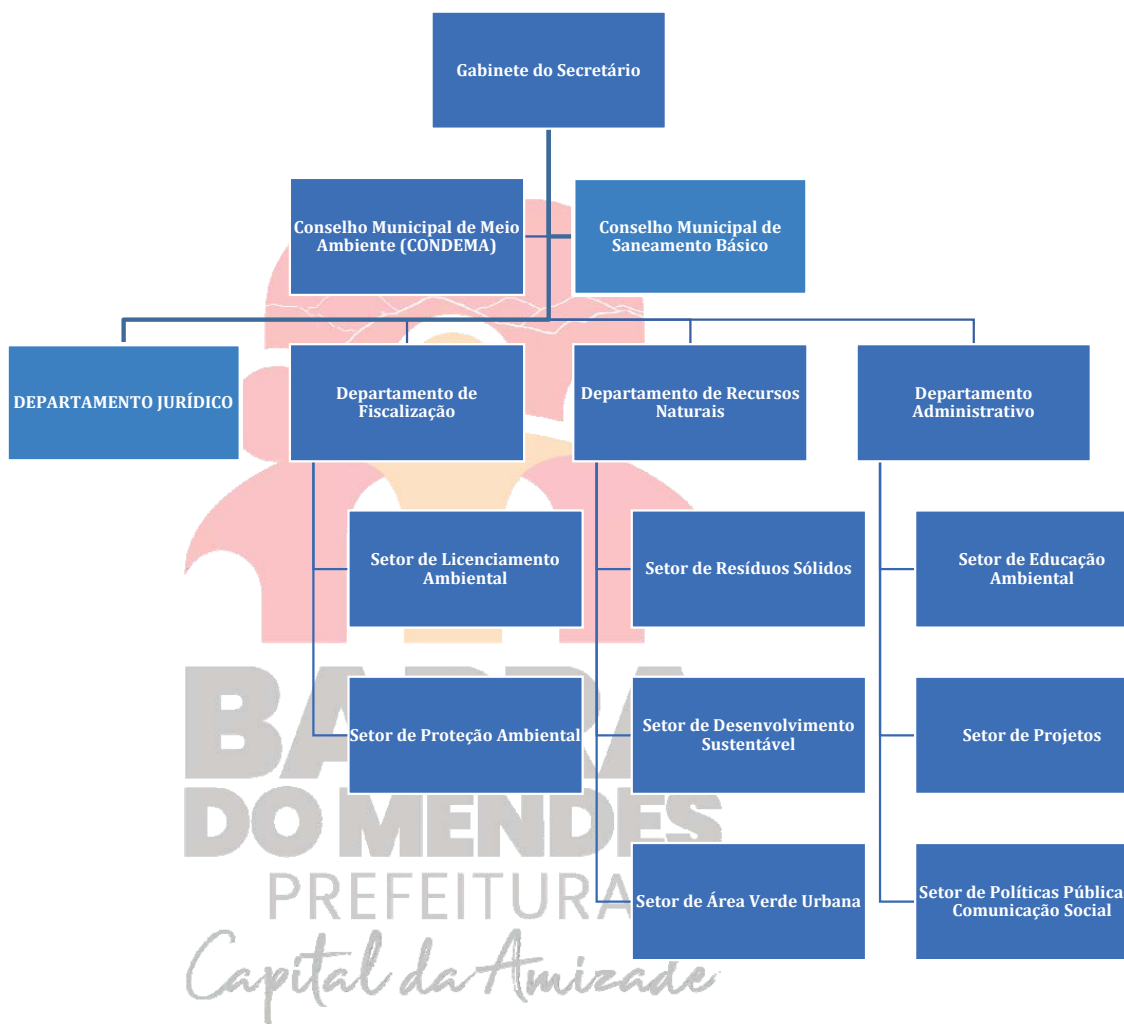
Gabinete do Secretário

Conselho Municipal de Meio Ambiente (CONDEMA)

Conselho Municipal de Saneamento Básico

DEPARTAMENTO JURÍDICO

Departamento de Fiscalização

Departamento de Recursos Naturais

Departamento Administrativo

Setor de Licenciamento Ambiental

Setor de Proteção Ambiental

Setor de Resíduos Sólidos

Setor de Desenvolvimento Sustentável

Setor de Área Verde Urbana

Setor de Educação Ambiental

Setor de Projetos

Setor de Políticas Pública Comunicação Social

BARRA DO MENDES
PREFEITURA
Capital da Amizade